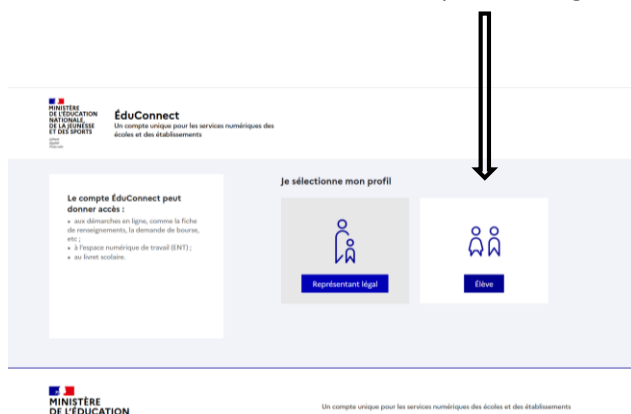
MINISTÈRE DE L'ÉDUCATION NATIONALE, DE LA JEUNESSE ET DES SPORTS
Liberté Égalité Fraternité

ÉduConnect
Un compte unique pour les services numériques des écoles et des établissements

Le compte ÉduConnect peut donner accès :
• aux démarches en ligne, comme la fiche de renseignements, la demande de bourse, etc ;
• à l'espace numérique de travail (ENT) ;
• au livret scolaire.

Je sélectionne mon profil

Représentant légal

Élève

MINISTÈRE DE L'ÉDUCATION

Un compte unique pour les services numériques des écoles et des établissements